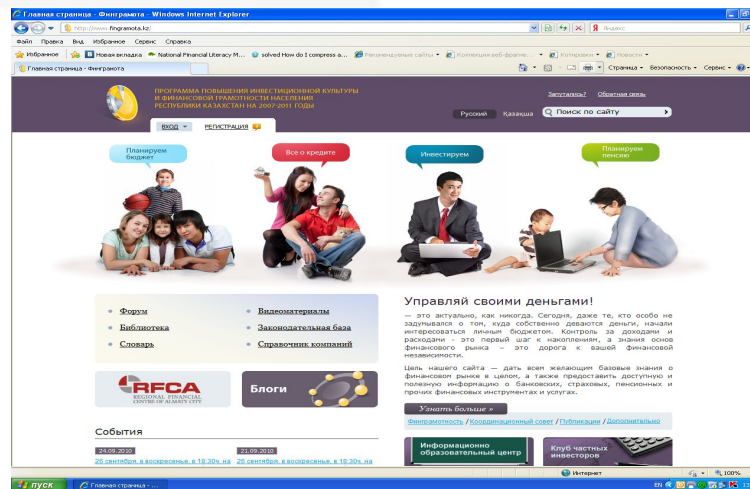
Главная страница - Финграмота - Windows Internet Explorer

http://www.fingramota.kz/

Яндекс

Файл Правка Вид Избранное Сервис Справка

Избранное Новая вкладка National Financial Literacy M... solved How do I compress a... Рекомендуемые сайты Коллекция веб-фрагме... Копировать Новости

Главная страница - Финграмота

Страница Безопасность Сервис

ПРОГРАММА ПОВЫШЕНИЯ ИНВЕСТИЦИОННОЙ КУЛЬТУРЫ И ФИНАНСОВОЙ ГРАМОТНОСТИ НАСЕЛЕНИЯ РЕСПУБЛИКИ КАЗАХСТАН НА 2007-2011 ГОДЫ

Запутались? Обратная связь

Русский Қазақша Поиск по сайту

ВХОД РЕГИСТРАЦИЯ

Планируем бюджет

Все о кредите

Инвестируем

Планируем пенсию

Форум
Библиотека
Словарь

Видеоматериалы
Законодательная база
Справочник компаний

RFCA REGIONAL FINANCIAL CENTRE OF ALMATY CITY

Блоги

События

24.09.2010
26 сентября, в воскресенье, в 18:30ч. на

21.09.2010
26 сентября, в воскресенье, в 18:30ч. на

Управляй своими деньгами!

— это актуально, как никогда. Сегодня, даже те, кто особо не задумывался о том, куда собственно деваются деньги, начали интересоваться личным бюджетом. Контроль за доходами и расходами - это первый шаг к накоплениям, а знания основ финансового рынка – это дорога к вашей финансовой независимости.

Цель нашего сайта — дать всем желающим базовые знания о финансовом рынке в целом, а также предоставить доступную и полезную информацию о банковских, страховых, пенсионных и прочих финансовых инструментах и услугах.

Узнать больше »

Финграмотность | Координационный совет | Публикации | Дополнительно

Информационно образовательный центр

Клуб частных инвесторов

Интернет

100%

пуск

Главная страница - ...

EN